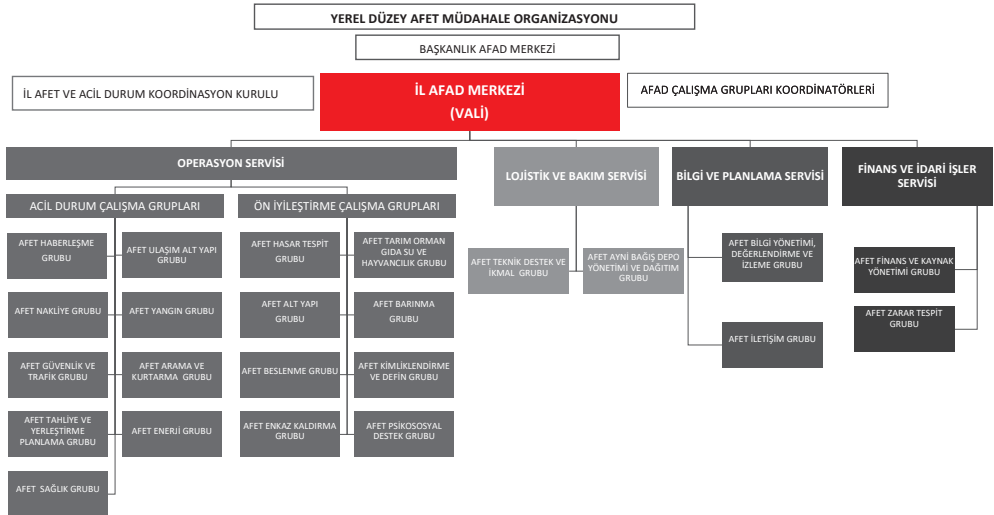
YEREL DÜZEY AFET MÜDAHALE ORGANİZASYONU

BAŞKANLIK AFAD MERKEZİ

İL AFET VE ACİL DURUM KOORDİNASYON KURULU

İL AFAD MERKEZİ
(VALİ)

AFAD ÇALIŞMA GRUPLARI KOORDİNATÖRLERİ

OPERASYON SERVİSİ

ACİL DURUM ÇALIŞMA GRUPLARI

AFET HABERLEŞME GRUBU

AFET ULAŞIM ALT YAPI GRUBU

AFET NAKLİYE GRUBU

AFET YANGIN GRUBU

AFET GÜVENLİK VE TRAFİK GRUBU

AFET ARAMA VE KURTARMA GRUBU

AFET TAHLİYE VE YERLEŞTİRME PLANLAMA GRUBU

AFET ENERJİ GRUBU

AFET SAĞLIK GRUBU

ÖN İYİLEŞTİRME ÇALIŞMA GRUPLARI

AFET HASAR TESPİT GRUBU

AFET TARIM ORMAN GIDA SU VE HAYVANCILIK GRUBU

AFET ALT YAPI GRUBU

AFET BARINMA GRUBU

AFET BESLENME GRUBU

AFET KİMLİKLENDİRME VE DEFİN GRUBU

AFET ENKAZ KALDIRMA GRUBU

AFET PSİKOSOSYAL DESTEK GRUBU

LOJİSTİK VE BAKIM SERVİSİ

AFET TEKNİK DESTEK VE İKMAL GRUBU

AFET AYNİ BAĞIŞ DEPO YÖNETİMİ VE DAĞITIM GRUBU

BİLGİ VE PLANLAMA SERVİSİ

AFET BİLGİ YÖNETİMİ, DEĞERLENDİRME VE İZLEME GRUBU

AFET İLETİŞİM GRUBU

FİNANS VE İDARİ İŞLER SERVİSİ

AFET FİNANS VE KAYNAK YÖNETİMİ GRUBU

AFET ZARAR TESPİT GRUBU